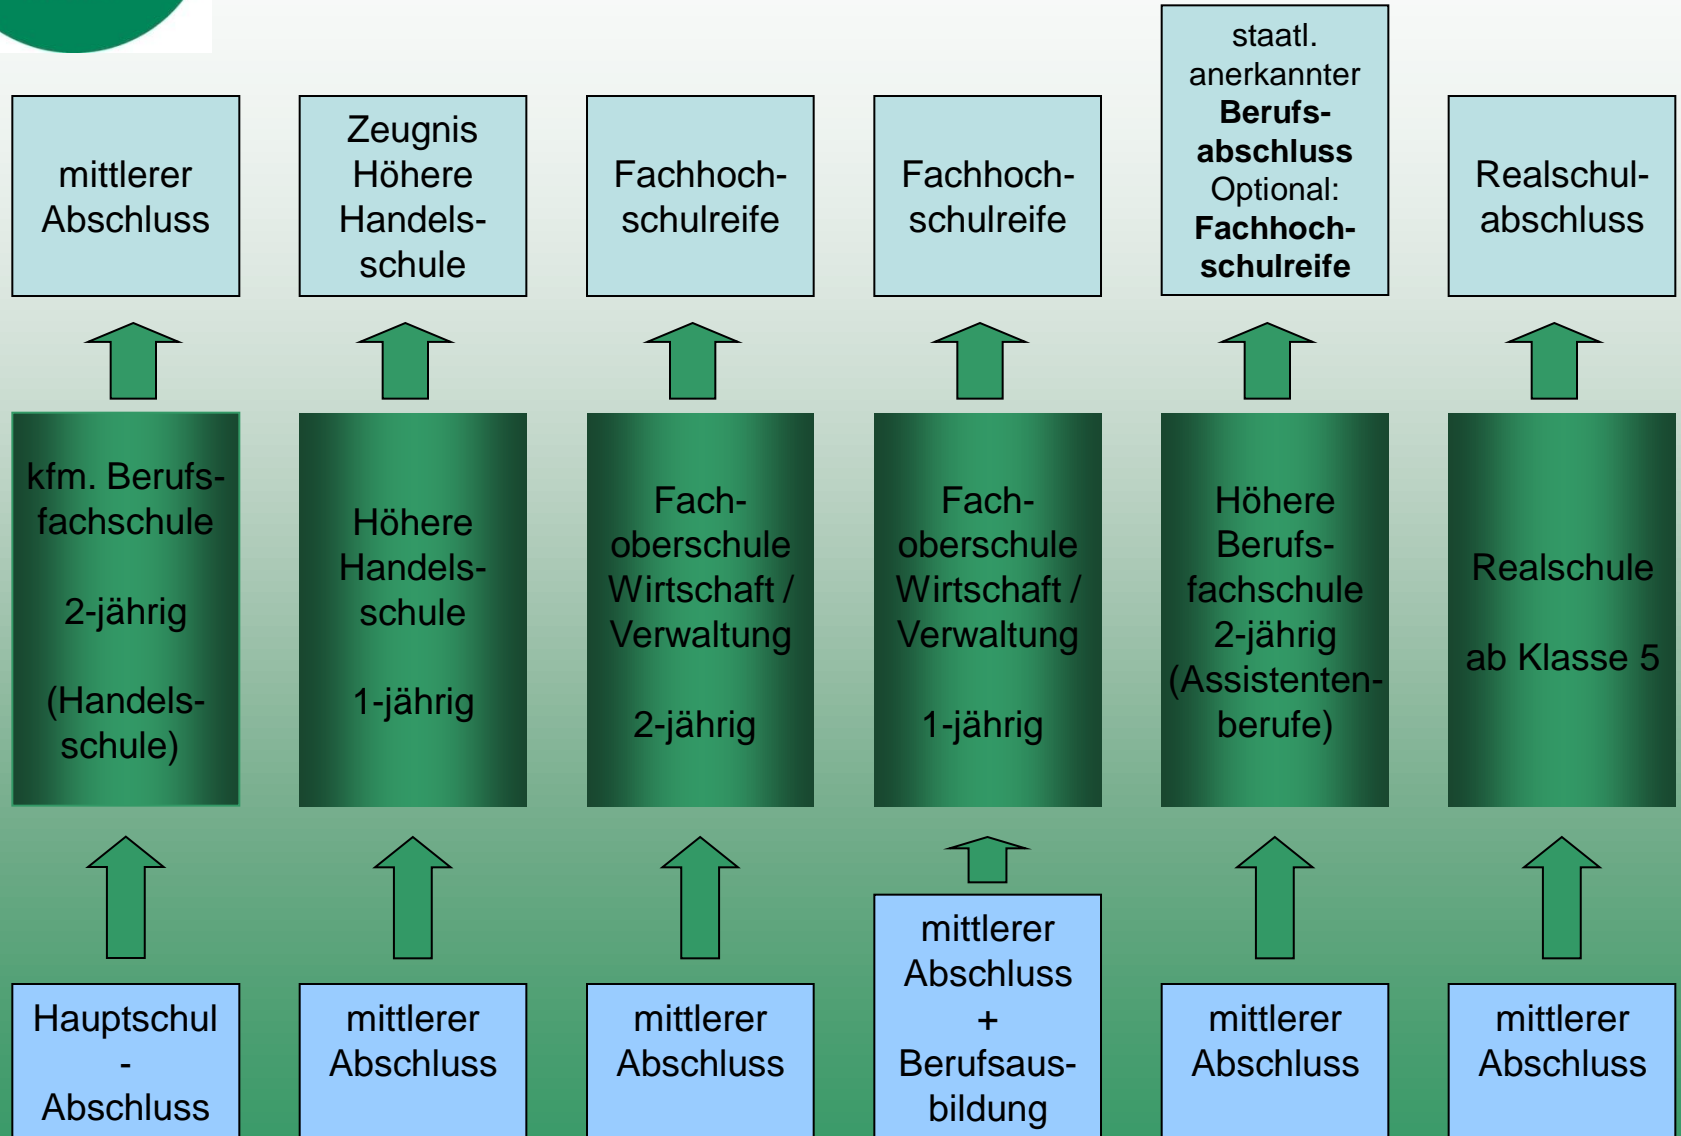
mittlerer Abschluss

Zeugnis Höhere Handelsschule

Fachhochschulreife

Fachhochschulreife

staatl. anerkannter **Berufsabschluss** Optional: **Fachhochschulreife**

Realschulabschluss

kfm. Berufsfachschule

2-jährig

(Handelsschule)

Höhere Handelsschule

1-jährig

Fachoberschule Wirtschaft / Verwaltung

2-jährig

Fachoberschule Wirtschaft / Verwaltung

1-jährig

Höhere Berufsfachschule 2-jährig (Assistentenberufe)

Realschule

ab Klasse 5

Hauptschul - Abschluss

mittlerer Abschluss

mittlerer Abschluss

mittlerer Abschluss + Berufsausbildung

mittlerer Abschluss

mittlerer Abschluss